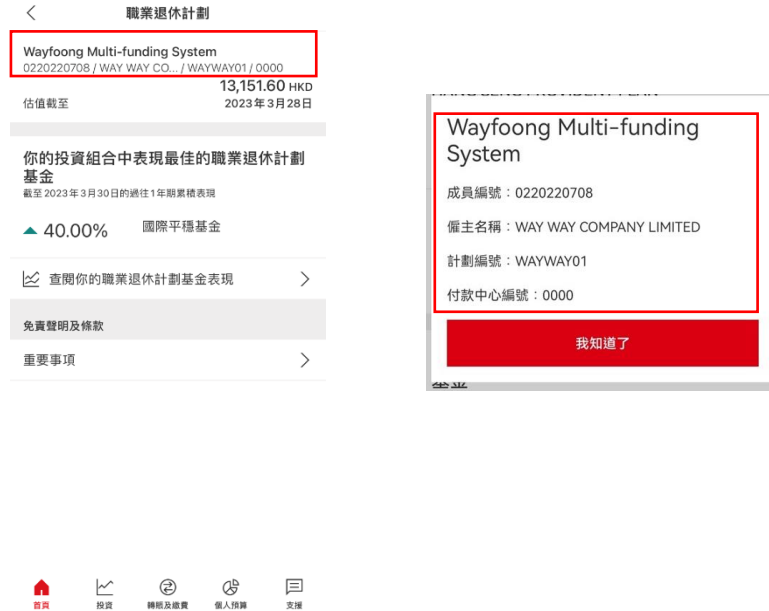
職業退休計劃

Wayfoong Multi-funding System
0220220708 / WAY WAY CO... / WAYWAY01 / 0000

13,151.60 HKD
估值截至 2023年3月28日

你的投資組合中表現最佳的職業退休計劃基金
截至2023年3月30日的過往1年期累積表現

40.00% 國際平穩基金

查閱你的職業退休計劃基金表現

免責聲明及條款

重要事項

首頁 投資 轉賬及繳費 個人預算 支援

Wayfoong Multi-funding System

成員編號：0220220708

僱主名稱：WAY WAY COMPANY LIMITED

計劃編號：WAYWAY01

付款中心編號：0000

我知道了